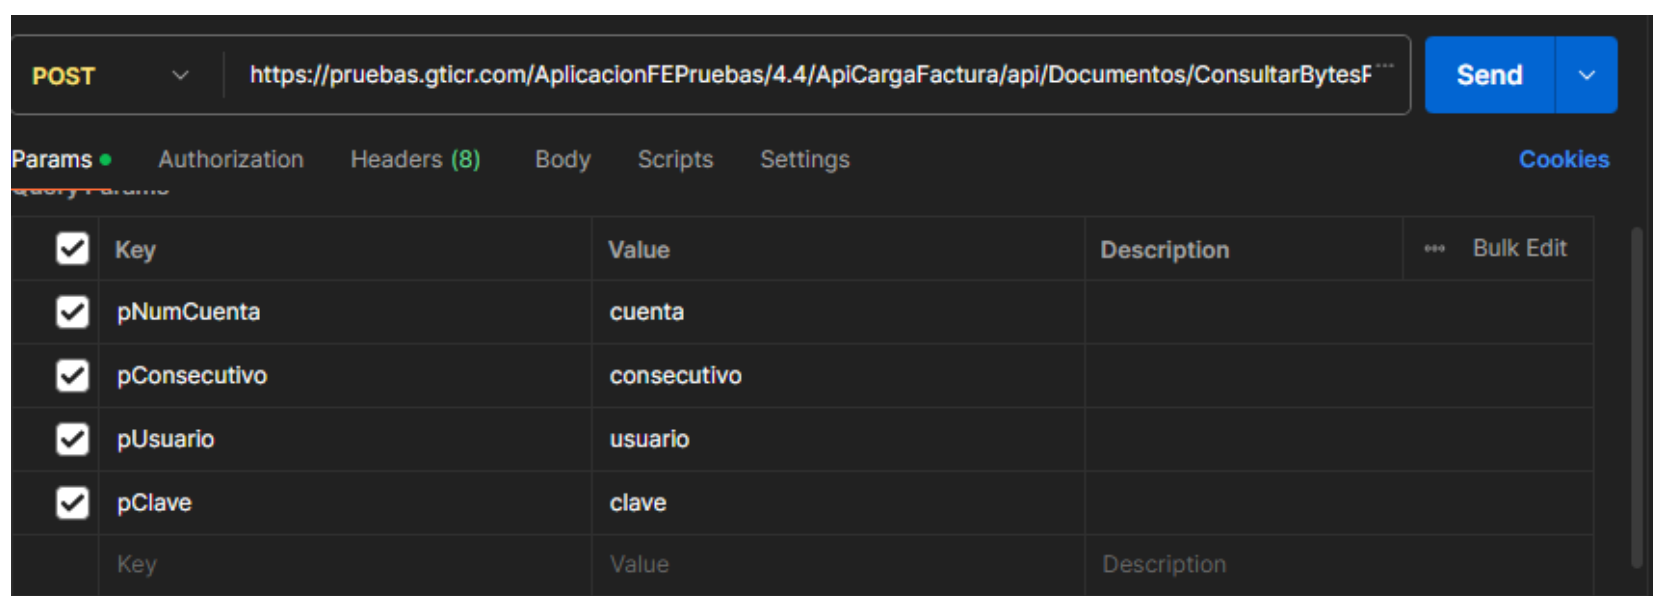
POST

https://pruebas.gticr.com/AplicacionFEPruebas/4.4/ApiCargaFactura/api/Documentos/ConsultarBytesF...

Send

Params Authorization Headers (8) Body Scripts Settings Cookies

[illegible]

| Key | Value | Description | Bulk Edit |
|---|---|---|---|
| pNumCuenta | cuenta | | |
| pConsecutivo | consecutivo | | |
| pUsuario | usuario | | |
| pClave | clave | | |
| Key | Value | Description | |